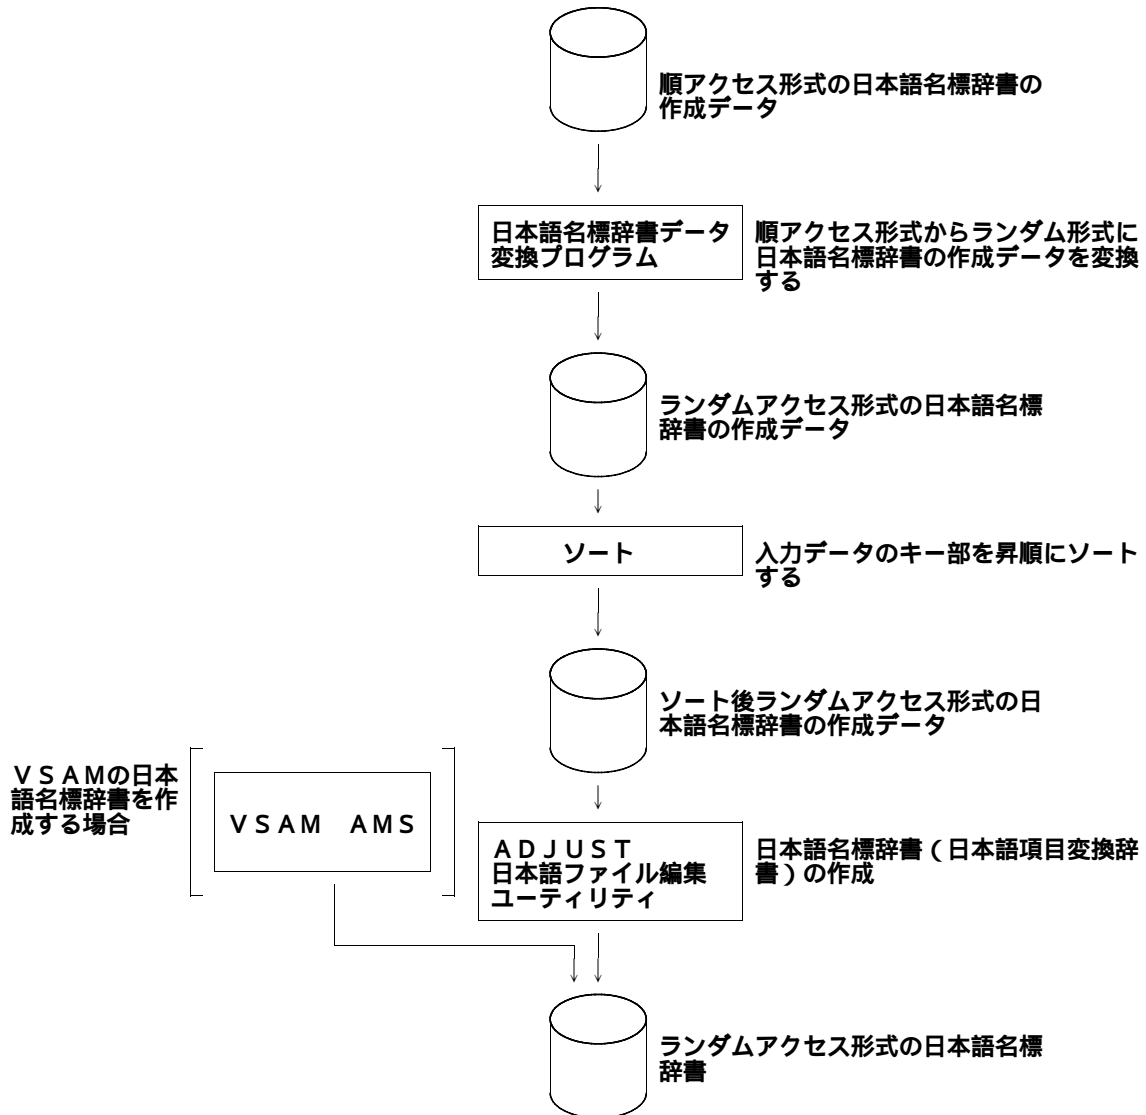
順アクセス形式の日本語名標辞書の作成データ

日本語名標辞書データ変換プログラム

順アクセス形式からランダム形式に日本語名標辞書の作成データを変換する

ランダムアクセス形式の日本語名標辞書の作成データ

ソート

入力データのキー部を昇順にソートする

ソート後ランダムアクセス形式の日本語名標辞書の作成データ

ＶＳＡＭの日本語名標辞書を作成する場合

ＶＳＡＭ　ＡＭＳ

ＡＤＪＵＳＴ
日本語ファイル編集ユーティリティ

日本語名標辞書（日本語項目変換辞書）の作成

ランダムアクセス形式の日本語名標辞書